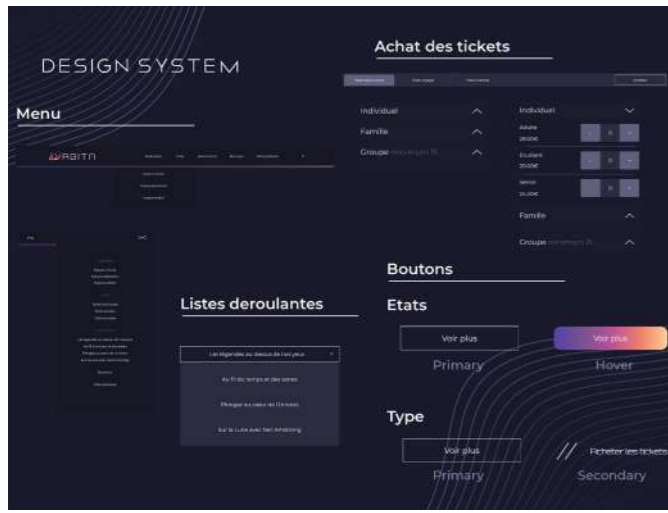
DESIGN SYSTEM

Achat des tickets

Menu

ORBITA

Individuel

Famille

Groupe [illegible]

Individuel

Adulte 20,00€

Etudiant 20,00€

Senior 20,00€

Famille

Groupe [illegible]

Boutons

Listes deroulantes

Etats

Les légendes au dessus de nos yeux

Au fil du temps et des astres

Plongez au cœur de l'Univers

Sur la Lune avec Neil Armstrong

Voir plus

Primary

Voir plus

Hover

Type

Voir plus

Primary

Acheter les tickets

Secondary